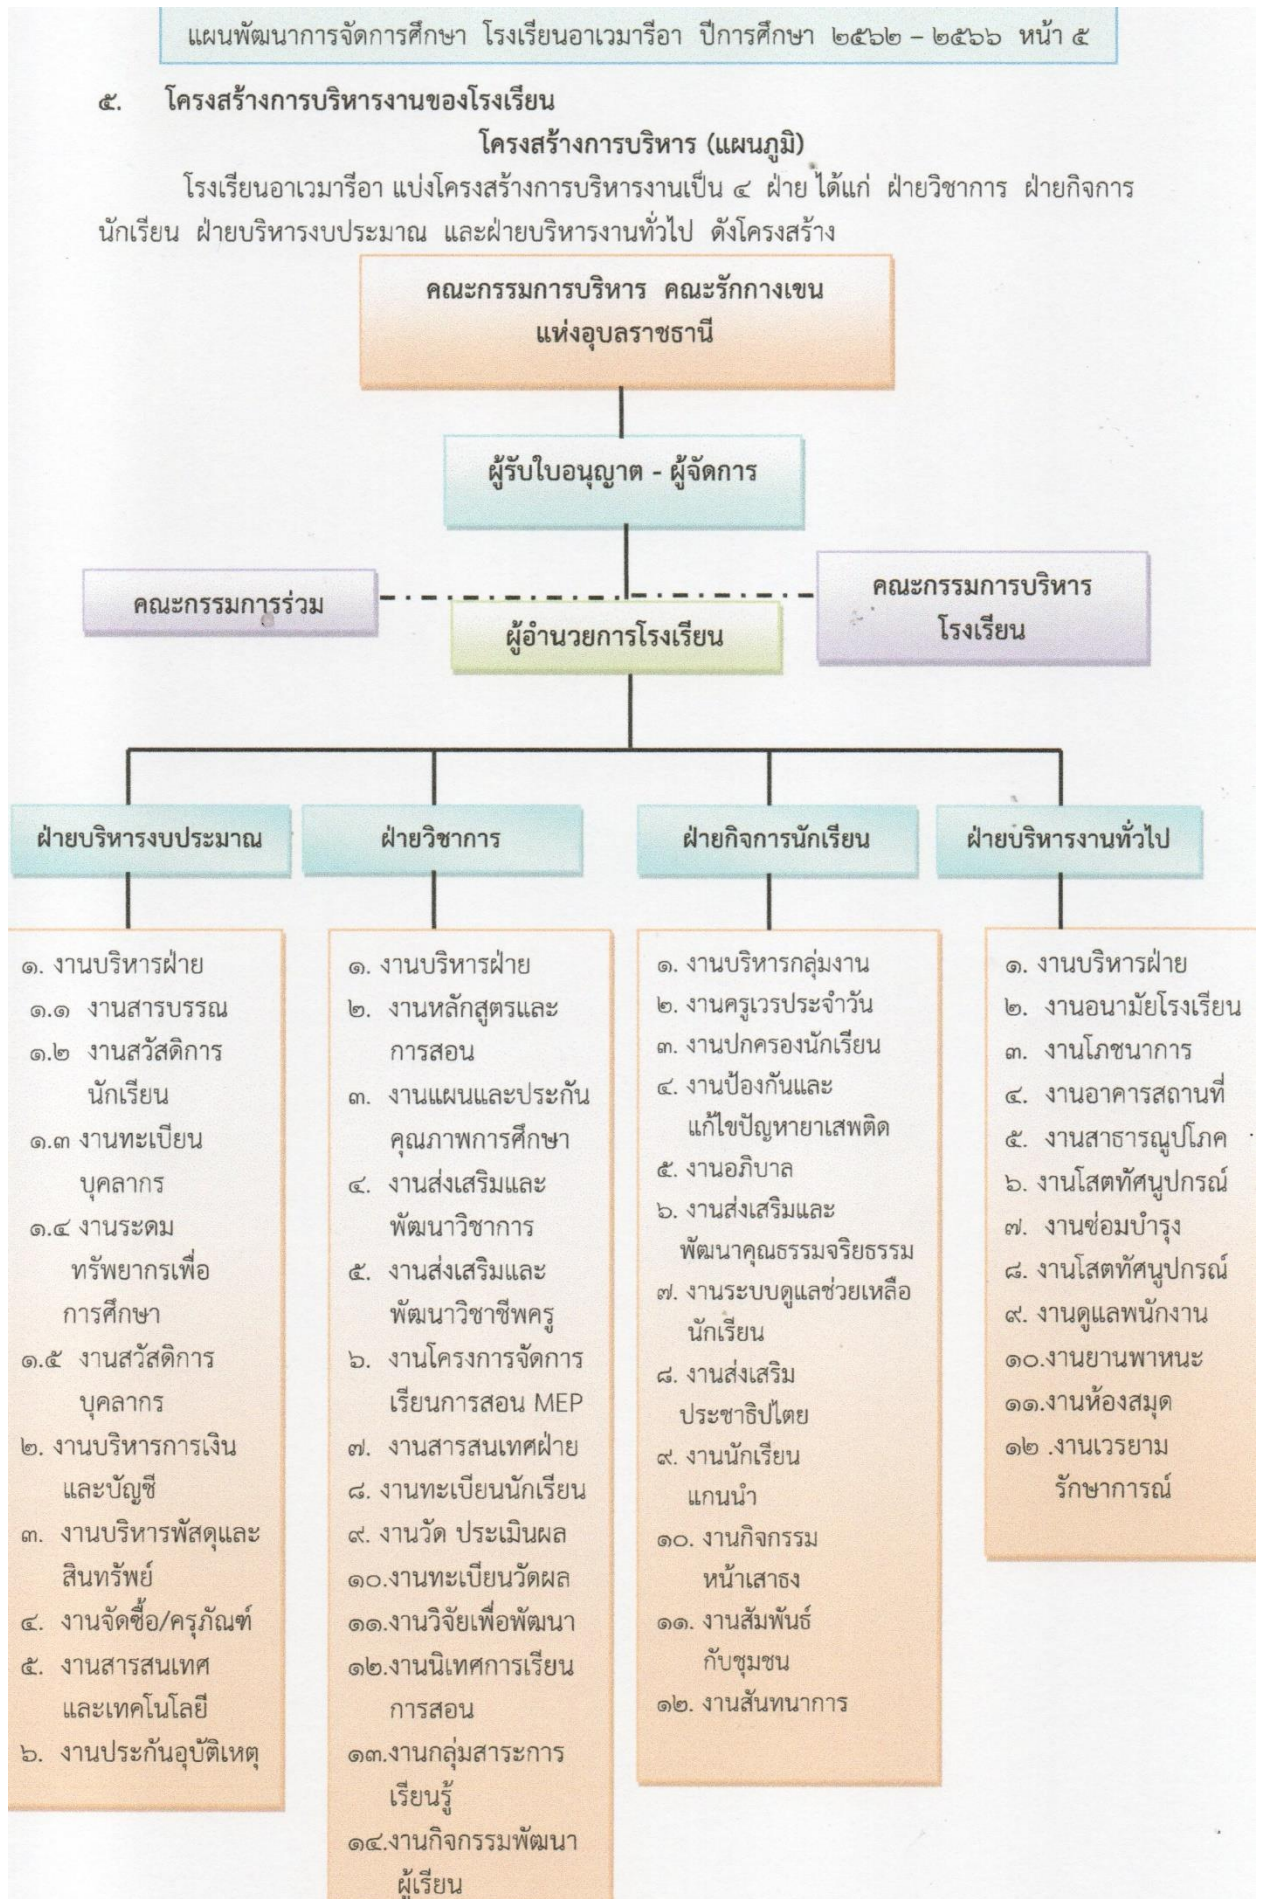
แผนพัฒนาการจัดการศึกษา โรงเรียนอาเวมารีอา ปีการศึกษา ๒๕๖๒ – ๒๕๖๖ หน้า ๕

๕. โครงสร้างการบริหารงานของโรงเรียน

โครงสร้างการบริหาร (แผนภูมิ)

โรงเรียนอาเวมารีอา แบ่งโครงสร้างการบริหารงานเป็น ๔ ฝ่าย ได้แก่ ฝ่ายวิชาการ ฝ่ายกิจการนักเรียน ฝ่ายบริหารงบประมาณ และฝ่ายบริหารงานทั่วไป ดังโครงสร้าง

คณะกรรมการบริหาร คณะรักกางเขนแห่งอุบลราชธานี

ผู้รับใบอนุญาต - ผู้จัดการ

คณะกรรมการร่วม

ผู้อำนวยการโรงเรียน

คณะกรรมการบริหารโรงเรียน

ฝ่ายบริหารงบประมาณ

๑. งานบริหารฝ่าย
๑.๑ งานสารบรรณ
๑.๒ งานสวัสดิการนักเรียน
๑.๓ งานทะเบียนบุคลากร
๑.๔ งานระดมทรัพยากรเพื่อการศึกษา
๑.๕ งานสวัสดิการบุคลากร
๒. งานบริหารการเงินและบัญชี
๓. งานบริหารพัสดุและสินทรัพย์
๔. งานจัดซื้อ/ครุภัณฑ์
๕. งานสารสนเทศและเทคโนโลยี
๖. งานประกันอุบัติเหตุ

ฝ่ายวิชาการ

๑. งานบริหารฝ่าย
๒. งานหลักสูตรและการสอน
๓. งานแผนและประกันคุณภาพการศึกษา
๔. งานส่งเสริมและพัฒนาวิชาการ
๕. งานส่งเสริมและพัฒนาวิชาชีพครู
๖. งานโครงการจัดการเรียนการสอน MEP
๗. งานสารสนเทศฝ่าย
๘. งานทะเบียนนักเรียน
๙. งานวัด ประเมินผล
๑๐.งานทะเบียนวัดผล
๑๑.งานวิจัยเพื่อพัฒนา
๑๒.งานนิเทศการเรียนการสอน
๑๓.งานกลุ่มสาระการเรียนรู้
๑๔.งานกิจกรรมพัฒนาผู้เรียน

ฝ่ายกิจการนักเรียน

๑. งานบริหารกลุ่มงาน
๒. งานครูเวรประจำวัน
๓. งานปกครองนักเรียน
๔. งานป้องกันและแก้ไขปัญหายาเสพติด
๕. งานอภิบาล
๖. งานส่งเสริมและพัฒนาคุณธรรมจริยธรรม
๗. งานระบบดูแลช่วยเหลือนักเรียน
๘. งานส่งเสริมประชาธิปไตย
๙. งานนักเรียนแกนนำ
๑๐. งานกิจกรรมหน้าเสาธง
๑๑. งานสัมพันธ์กับชุมชน
๑๒. งานสันทนาการ

ฝ่ายบริหารงานทั่วไป

๑. งานบริหารฝ่าย
๒. งานอนามัยโรงเรียน
๓. งานโภชนาการ
๔. งานอาคารสถานที่
๕. งานสาธารณูปโภค
๖. งานโสตทัศนูปกรณ์
๗. งานซ่อมบำรุง
๘. งานโสตทัศนูปกรณ์
๙. งานดูแลพนักงาน
๑๐.งานยานพาหนะ
๑๑.งานห้องสมุด
๑๒ .งานเวรยามรักษาการณ์